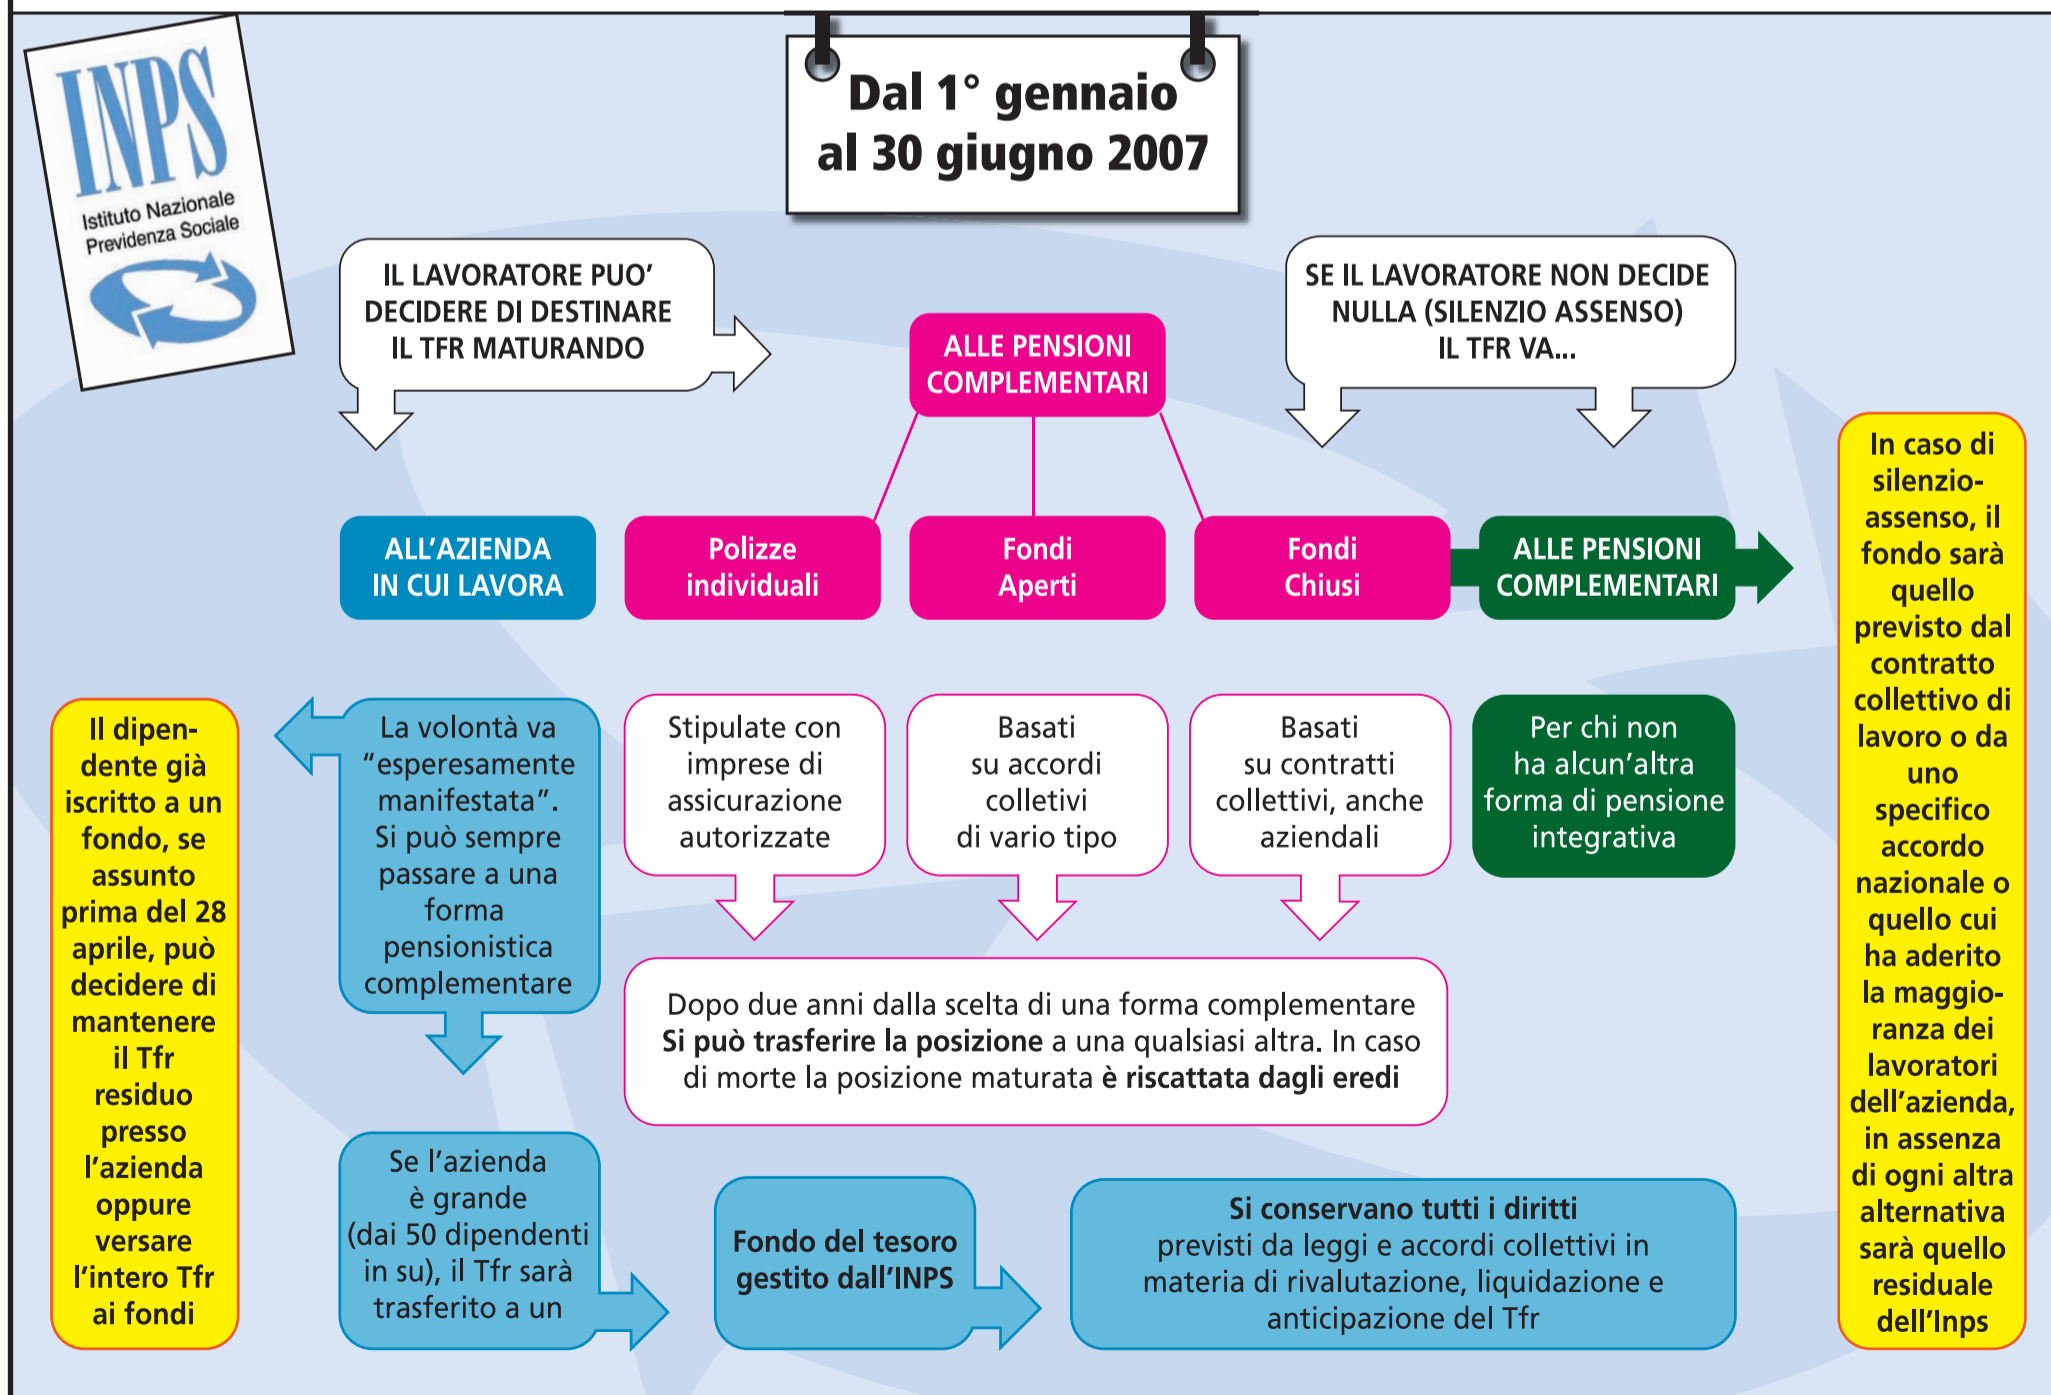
INPS
Istituto Nazionale Previdenza Sociale

Dal 1° gennaio al 30 giugno 2007

IL LAVORATORE PUO' DECIDERE DI DESTINARE IL TFR MATURANDO

ALLE PENSIONI COMPLEMENTARI

SE IL LAVORATORE NON DECIDE NULLA (SILENZIO ASSENSO) IL TFR VA...

ALL'AZIENDA IN CUI LAVORA

Polizze individuali

Fondi Aperti

Fondi Chiusi

ALLE PENSIONI COMPLEMENTARI

In caso di silenzio-assenso, il fondo sarà quello previsto dal contratto collettivo di lavoro o da uno specifico accordo nazionale o quello cui ha aderito la maggioranza dei lavoratori dell'azienda, in assenza di ogni altra alternativa sarà quello residuale dell'Inps

Il dipendente già iscritto a un fondo, se assunto prima del 28 aprile, può decidere di mantenere il Tfr residuo presso l'azienda oppure versare l'intero Tfr ai fondi

La volontà va "esperesamente manifestata". Si può sempre passare a una forma pensionistica complementare

Stipulate con imprese di assicurazione autorizzate

Basati su accordi colletivi di vario tipo

Basati su contratti collettivi, anche aziendali

Per chi non ha alcun'altra forma di pensione integrativa

Dopo due anni dalla scelta di una forma complementare **Si può trasferire la posizione** a una qualsiasi altra. In caso di morte la posizione maturata **è riscattata dagli eredi**

Se l'azienda è grande (dai 50 dipendenti in su), il Tfr sarà trasferito a un

Fondo del tesoro gestito dall'INPS

**Si conservano tutti i diritti** previsti da leggi e accordi collettivi in materia di rivalutazione, liquidazione e anticipazione del Tfr